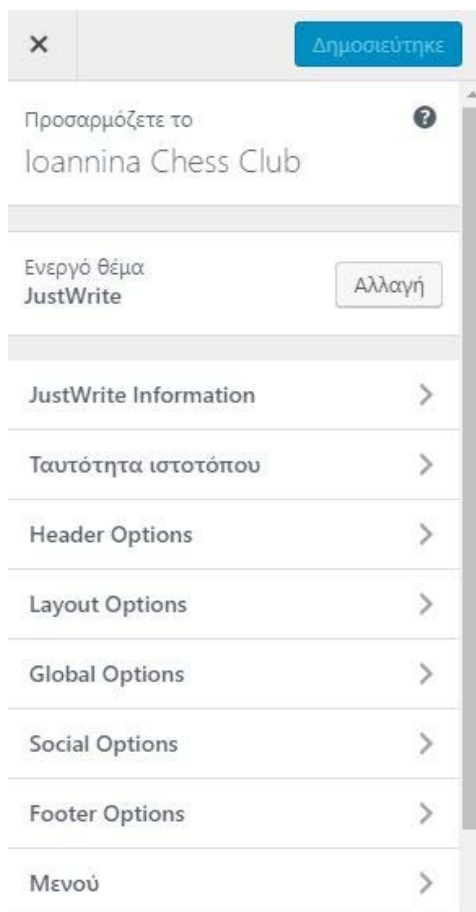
×

Δημοσιεύτηκε

Προσαρμόζετε το

Ioannina Chess Club

Ενεργό θέμα
JustWrite

Αλλαγή

JustWrite Information

Ταυτότητα ιστοτόπου

Header Options

Layout Options

Global Options

Social Options

Footer Options

Μενού